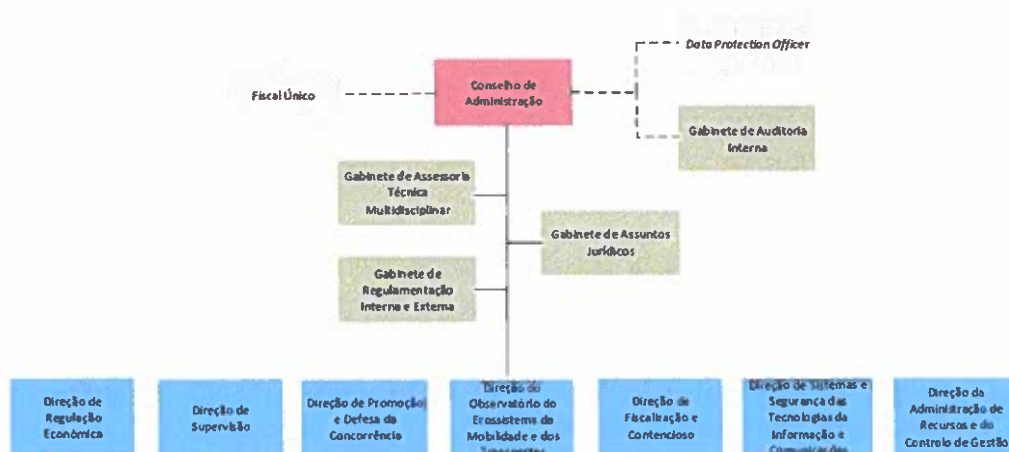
Data Protection Officer

Conselho de Administração

Fiscal Único

Gabinete de Auditoria Interna

Gabinete de Assessoria Técnica Multidisciplinar

Gabinete de Assuntos Jurídicos

Gabinete de Regulamentação Interna e Externa

Direção de Regulação Económica

Direção de Supervisão

Direção de Promoção e Defesa da Concorrência

Direção do Observatório do Ecossistema da Mobilidade e dos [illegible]

Direção de Fiscalização e Contencioso

Direção de Sistemas e Segurança das Tecnologias da Informação e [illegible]

Direção da Administração de Recursos e do Controlo de Gestão